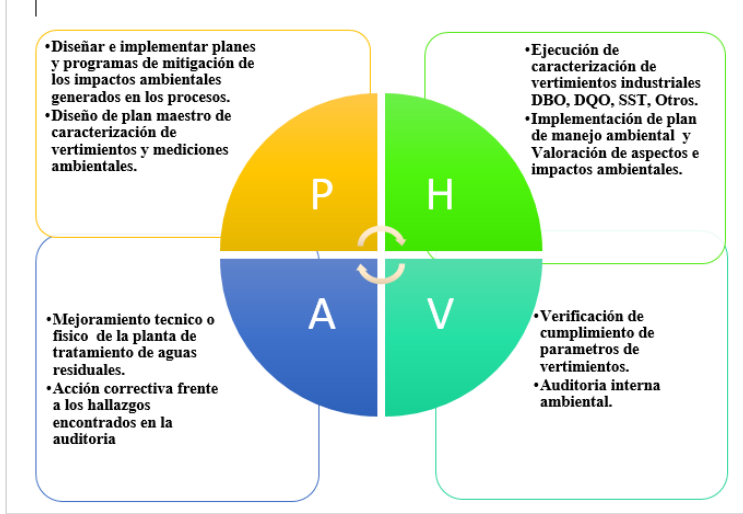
•Diseñar e implementar planes y programas de mitigación de los impactos ambientales generados en los procesos.
•Diseño de plan maestro de caracterización de vertimientos y mediciones ambientales.

•Ejecución de caracterización de vertimientos industriales DBO, DQO, SST, Otros.
•Implementación de plan de manejo ambiental y Valoración de aspectos e impactos ambientales.

P

H

A

V

•Mejoramiento tecnico o fisico de la planta de tratamiento de aguas residuales.
•Acción correctiva frente a los hallazgos encontrados en la auditoria

•Verificación de cumplimiento de parametros de vertimientos.
•Auditoria interna ambiental.